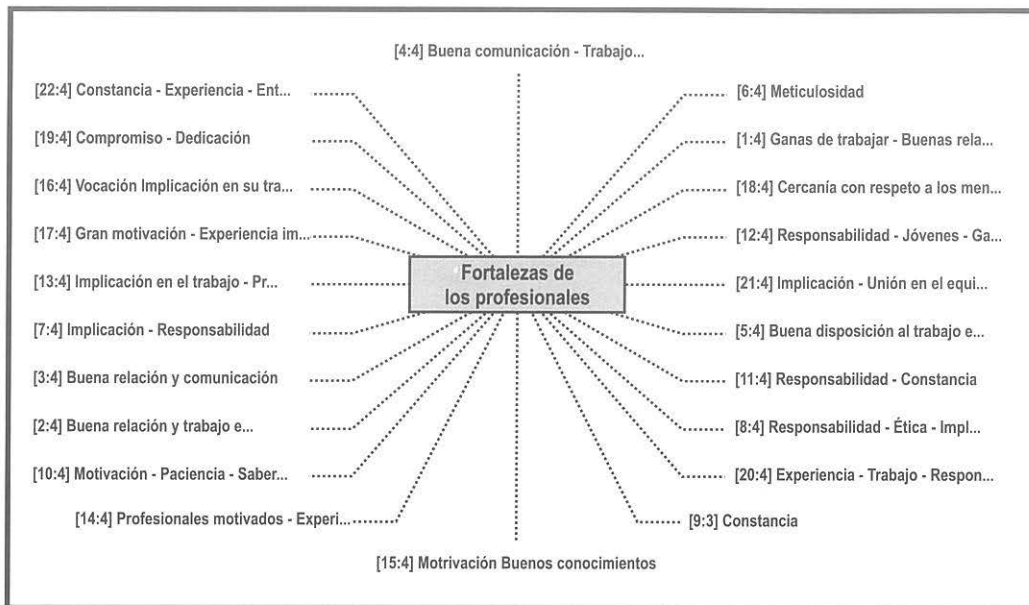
[4:4] Buena comunicación - Trabajo...

[22:4] Constancia - Experiencia - Ent...

[19:4] Compromiso - Dedicación

[16:4] Vocación Implicación en su tra...

[17:4] Gran motivación - Experiencia im...

[13:4] Implicación en el trabajo - Pr...

[7:4] Implicación - Responsabilidad

[3:4] Buena relación y comunicación

[2:4] Buena relación y trabajo e...

[10:4] Motivación - Paciencia - Saber...

[14:4] Profesionales motivados - Experi...

[6:4] Meticulosidad

[1:4] Ganas de trabajar - Buenas rela...

[18:4] Cercanía con respeto a los men...

[12:4] Responsabilidad - Jóvenes - Ga...

Fortalezas de los profesionales

[21:4] Implicación - Unión en el equi...

[5:4] Buena disposición al trabajo e...

[11:4] Responsabilidad - Constancia

[8:4] Responsabilidad - Ética - Impl...

[20:4] Experiencia - Trabajo - Respon...

[9:3] Constancia

[15:4] Motrivación Buenos conocimientos